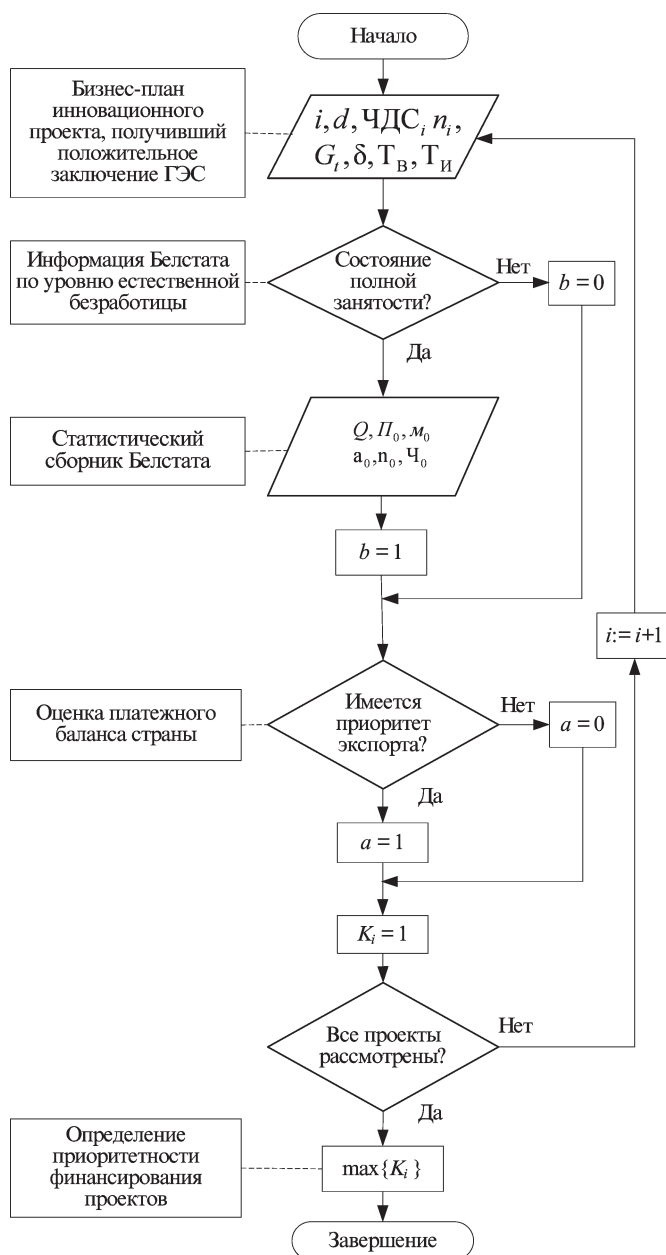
Начало

Бизнес-план инновационного проекта, получивший положительное заключение ГЭС

$i, d, ЧДС_i\ n_i,$
$G_t, \delta, Т_В, Т_И$

Информация Белстата по уровню естественной безработицы

Состояние полной занятости?

Нет

$b = 0$

Да

Статистический сборник Белстата

$Q, П_0, м_0$
$а_0, n_0, ч_0$

$b = 1$

$i := i+1$

Оценка платежного баланса страны

Имеется приоритет экспорта?

Нет

$a = 0$

Да

$a = 1$

$K_i = 1$

Все проекты рассмотрены?

Нет

Да

Определение приоритетности финансирования проектов

$\max\{K_i\}$

Завершение